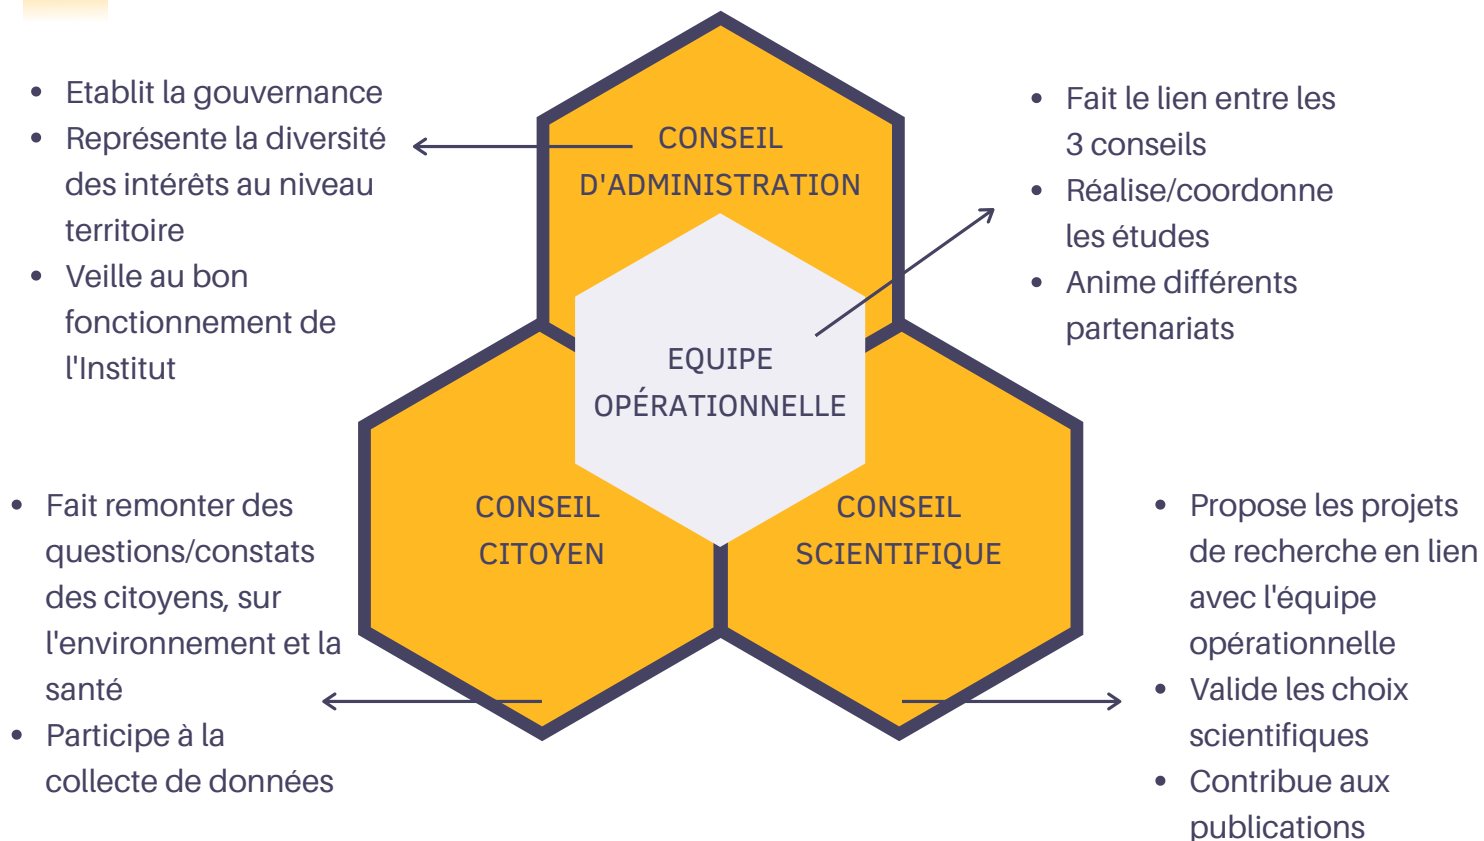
- Etablit la gouvernance
- Représente la diversité des intérêts au niveau territoire
- Veille au bon fonctionnement de l'Institut

CONSEIL D'ADMINISTRATION

- Fait le lien entre les 3 conseils
- Réalise/coordonne les études
- Anime différents partenariats

EQUIPE OPÉRATIONNELLE

CONSEIL CITOYEN

CONSEIL SCIENTIFIQUE

- Fait remonter des questions/constats des citoyens, sur l'environnement et la santé
- Participe à la collecte de données

- Propose les projets de recherche en lien avec l'équipe opérationnelle
- Valide les choix scientifiques
- Contribue aux publications